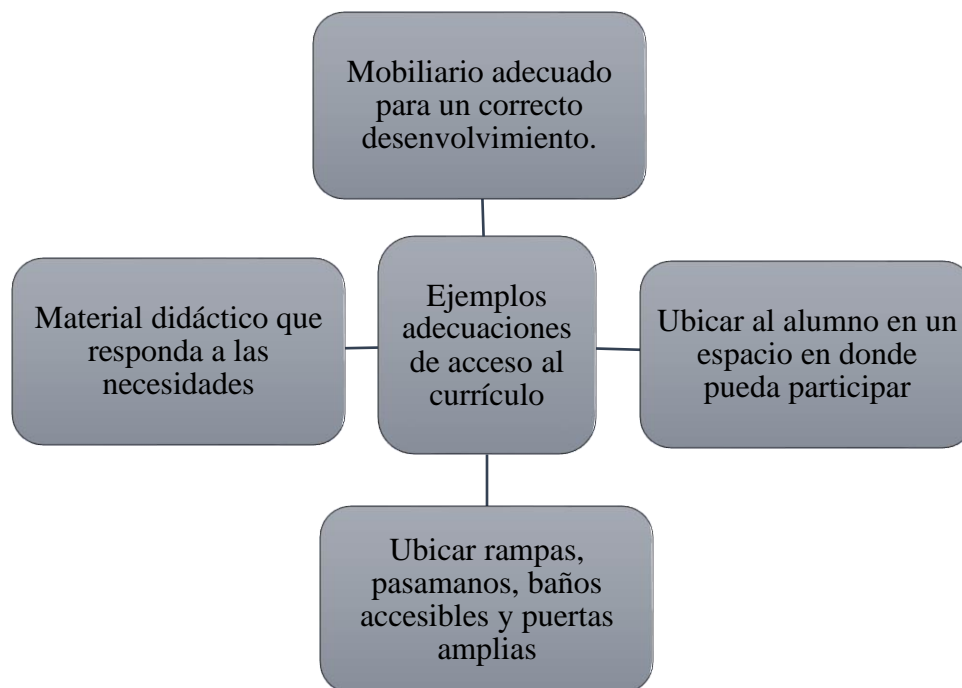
Mobiliario adecuado para un correcto desenvolvimiento.

Material didáctico que responda a las necesidades

Ejemplos adecuaciones de acceso al currículo

Ubicar al alumno en un espacio en donde pueda participar

Ubicar rampas, pasamanos, baños accesibles y puertas amplias